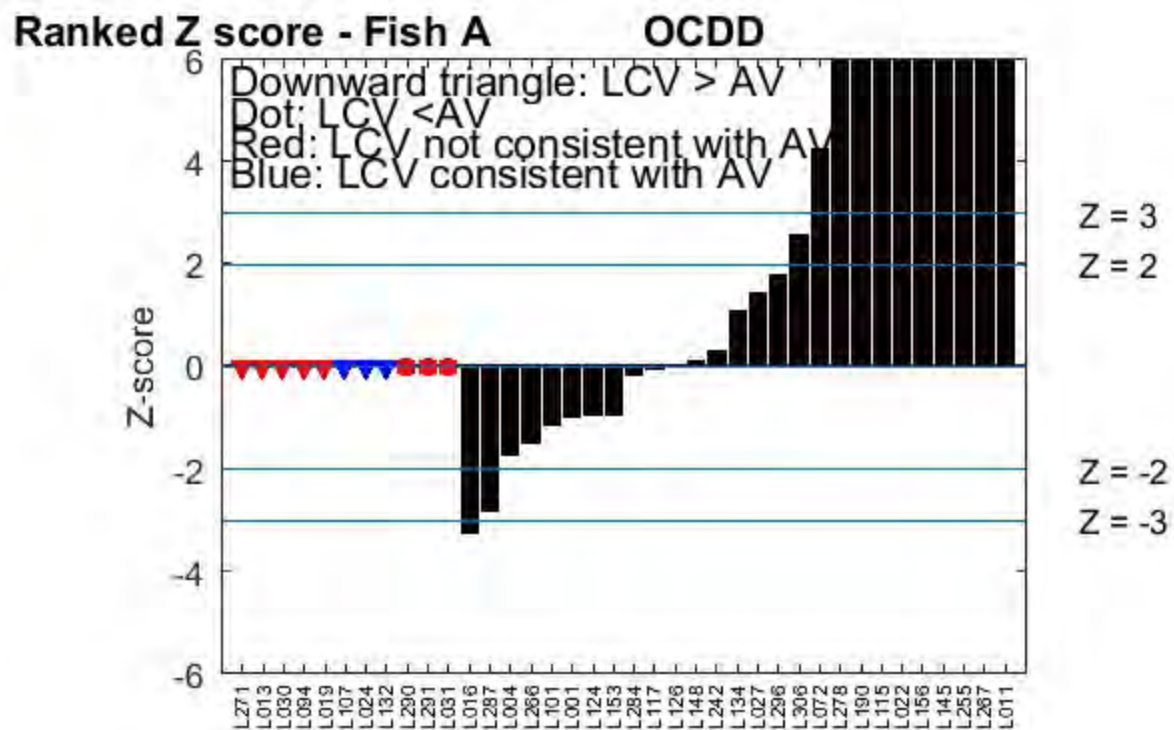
Ranked Z score - Fish A OCDD

Downward triangle: LCV > AV
Dot: LCV <AV
Red: LCV not consistent with AV
Blue: LCV consistent with AV

Z-score

6
4
2
0
-2
-4
-6

Z = 3
Z = 2
Z = -2
Z = -3

L271 L013 L030 L094 L019 L107 L024 L132 L290 L291 L031 L016 L287 L004 L266 L101 L001 L124 L153 L284 L117 L126 L148 L242 L134 L027 L296 L306 L072 L278 L190 L115 L022 L156 L145 L255 L267 L011